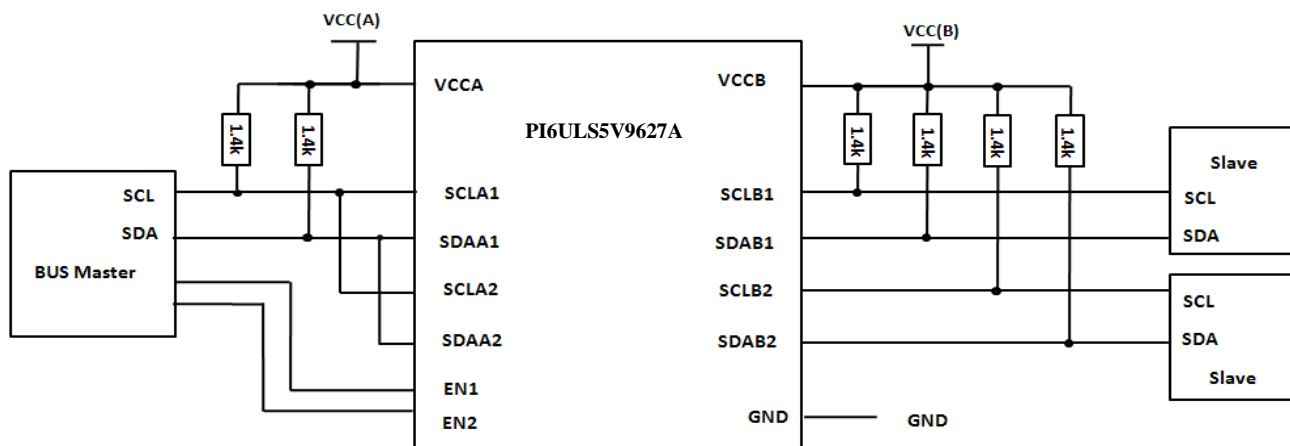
VCC(A)

VCC(B)

VCCA

VCCB

PI6ULS5V9627A

1.4k

1.4k

1.4k

1.4k

1.4k

1.4k

SCL

SDA

BUS Master

SCLA1

SDAA1

SCLA2

SDAA2

EN1

EN2

SCLB1

SDAB1

SCLB2

SDAB2

GND

GND

Slave

SCL

SDA

SCL

SDA

Slave